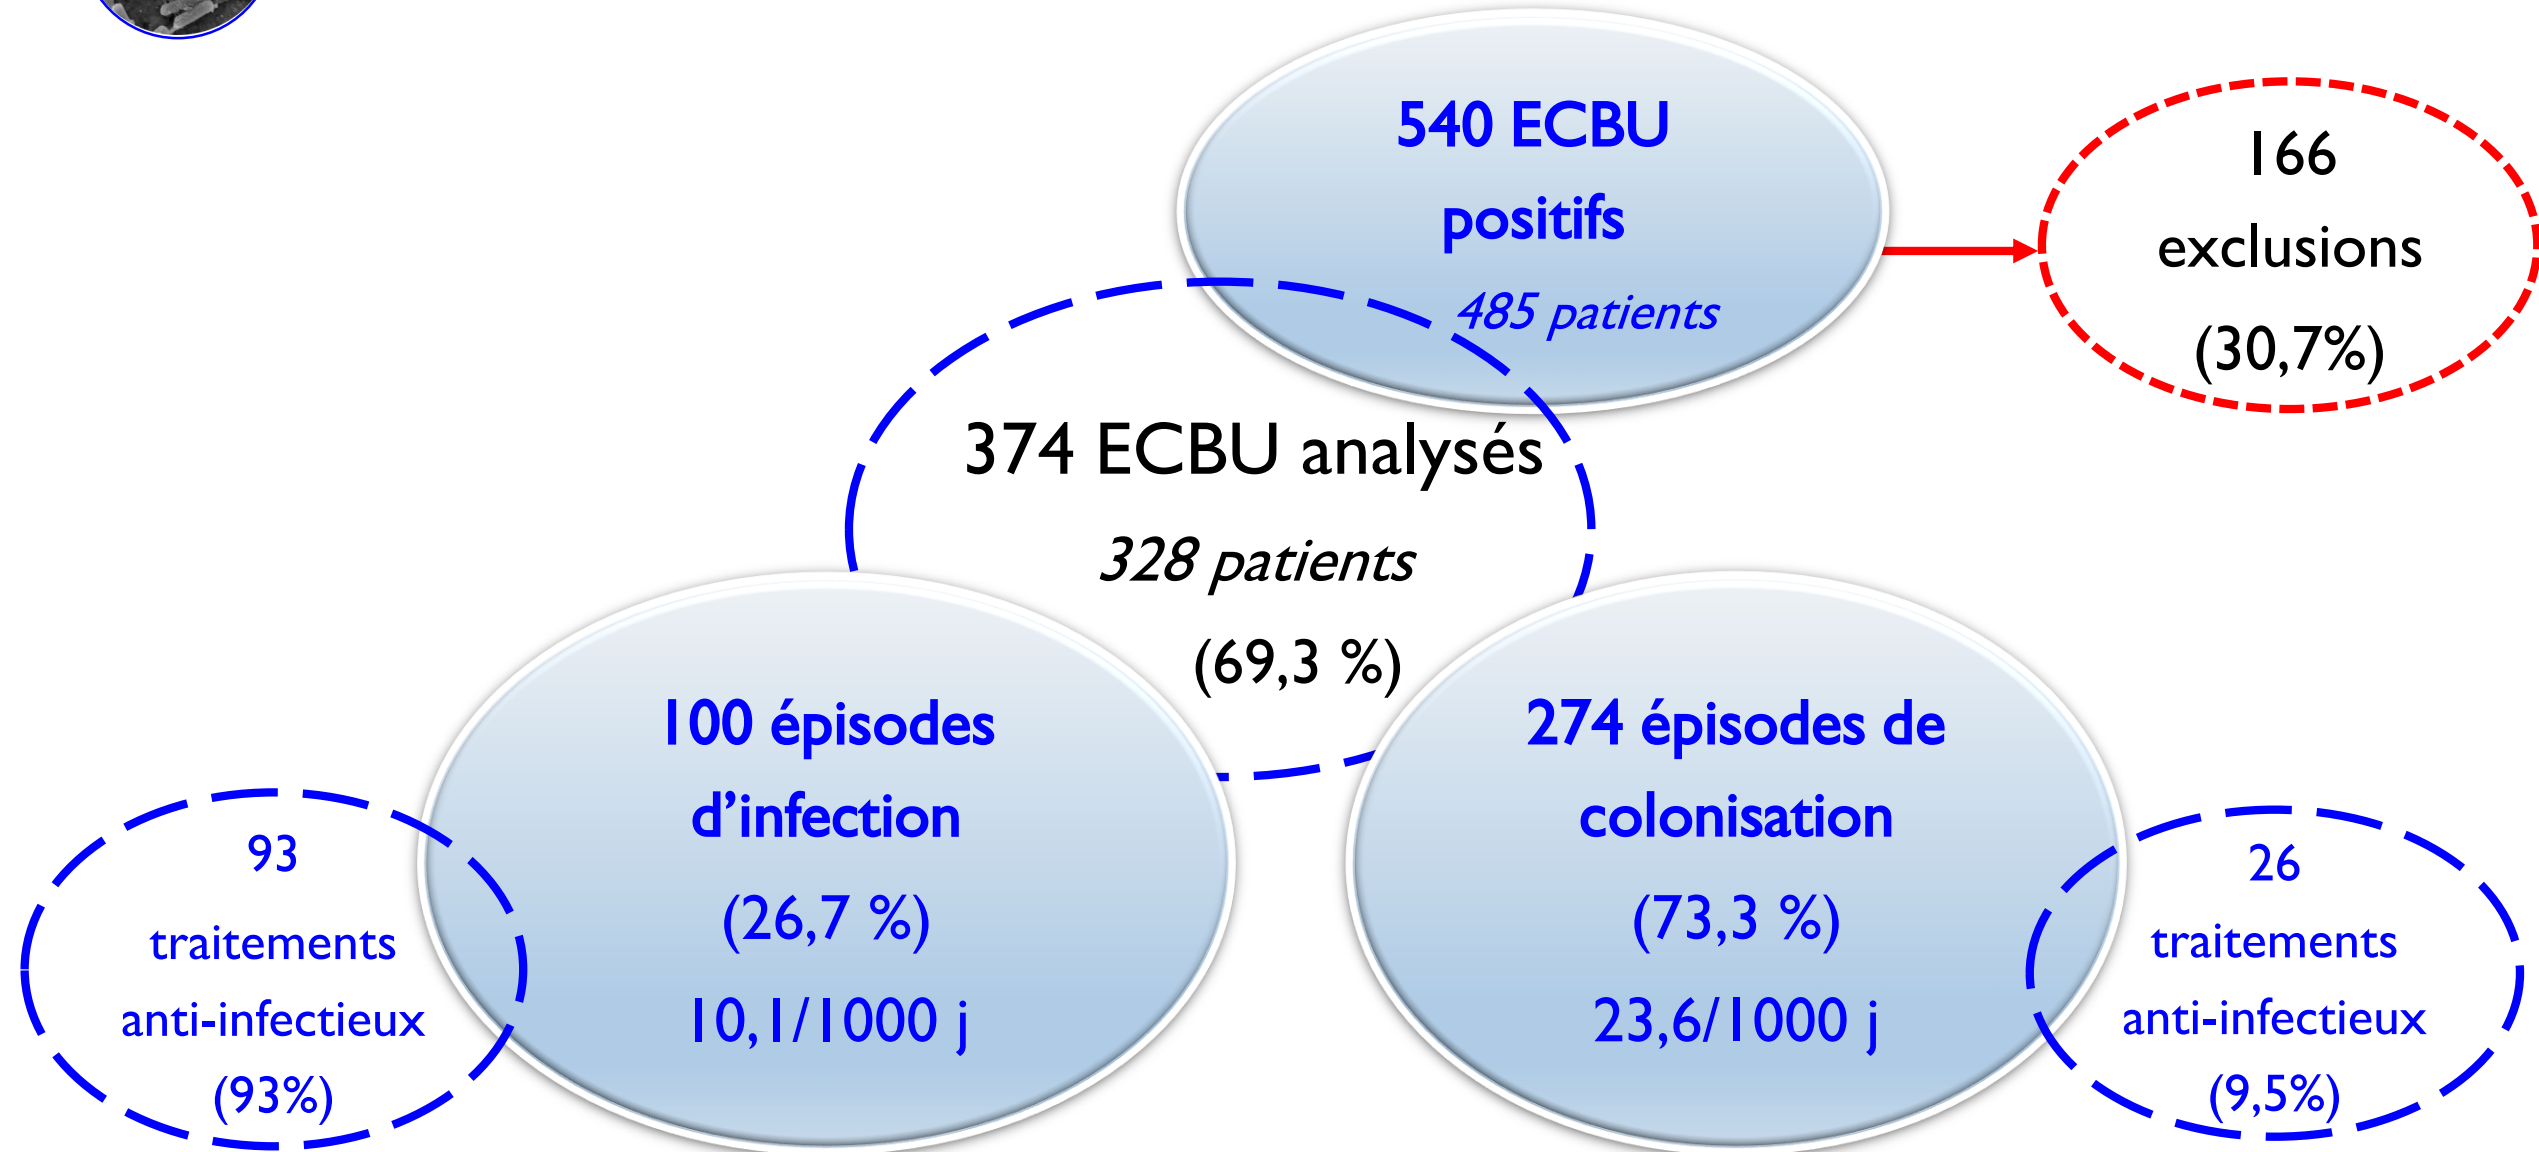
540 ECBU positifs

485 patients

166 exclusions (30,7%)

374 ECBU analysés

328 patients

(69,3 %)

100 épisodes d'infection

(26,7 %)

10,1/1000 j

274 épisodes de colonisation

(73,3 %)

23,6/1000 j

93 traitements anti-infectieux (93%)

26 traitements anti-infectieux (9,5%)